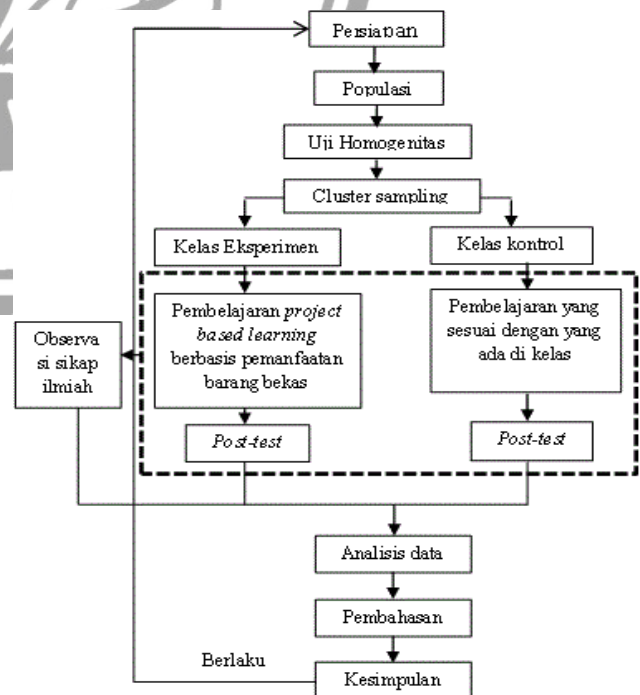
Persiapan

Populasi

Uji Homogenitas

Cluster sampling

Kelas Eksperimen

Kelas kontrol

Pembelajaran *project based learning* berbasis pemanfaatan barang bekas

Pembelajaran yang sesuai dengan yang ada di kelas

Observasi sikap ilmiah

*Post-test*

*Post-test*

Analisis data

Pembahasan

Berlaku

Kesimpulan